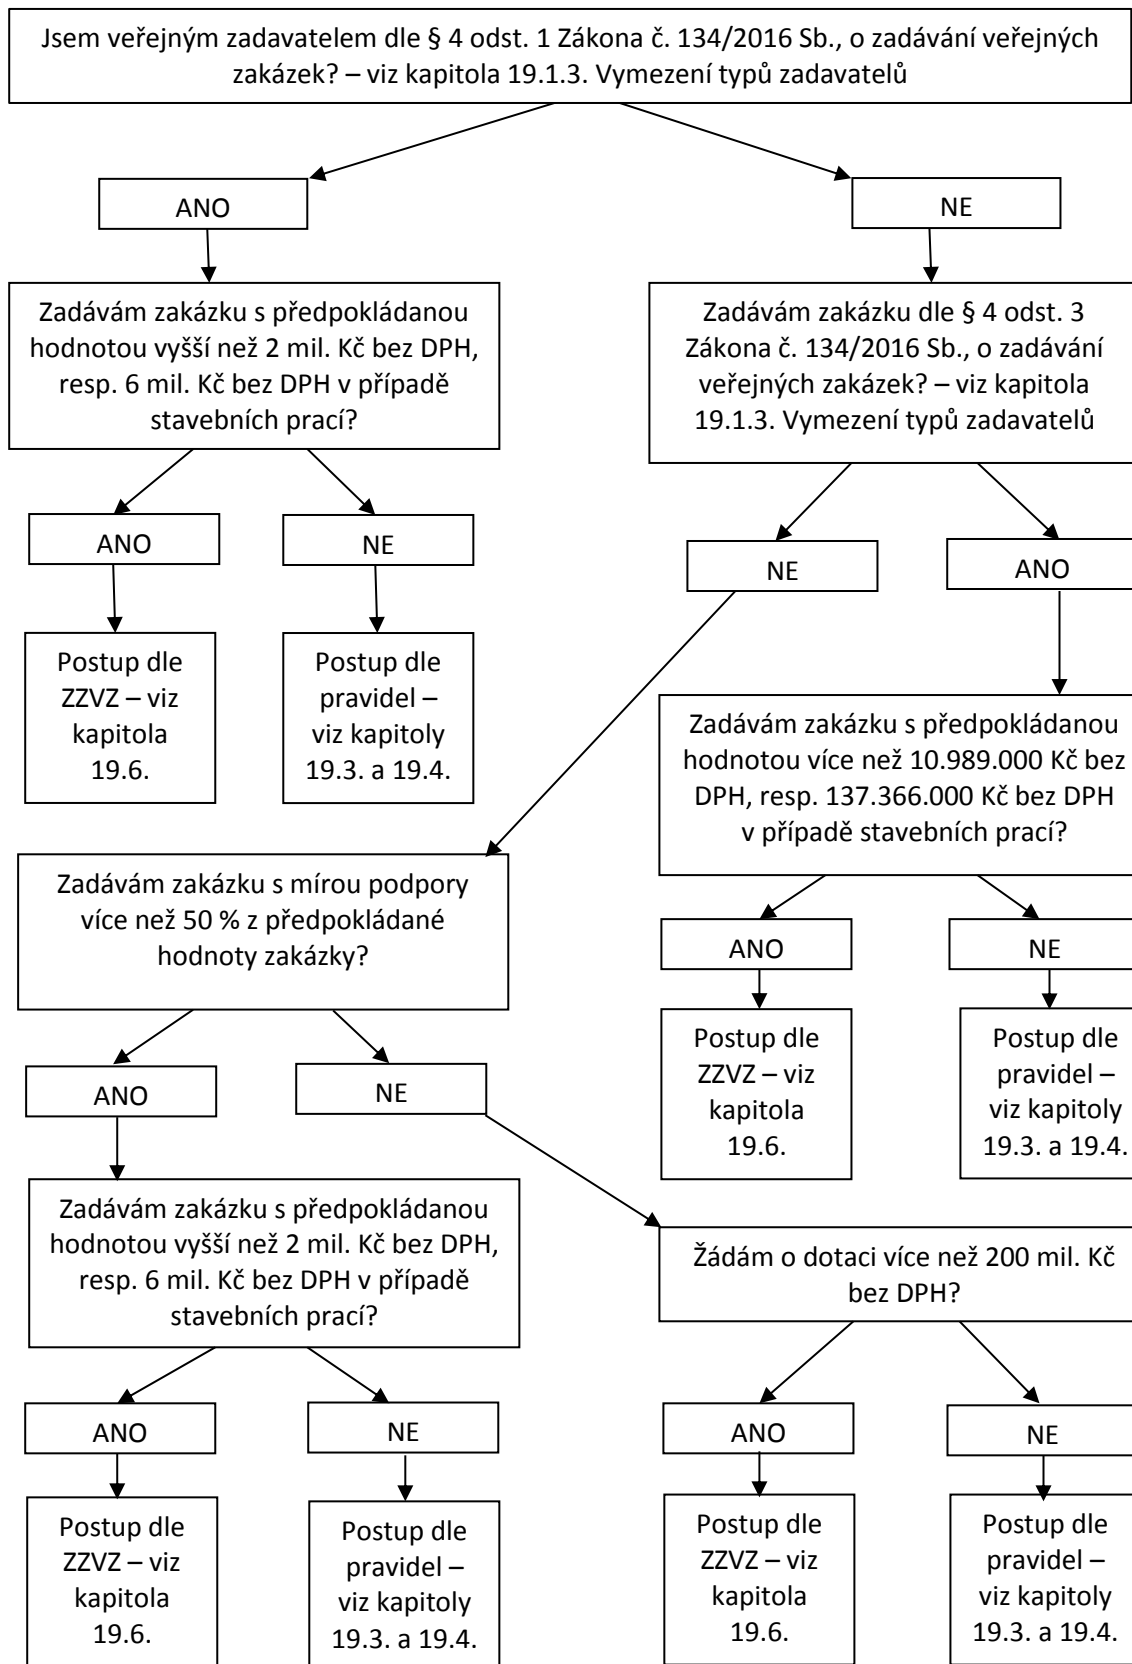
Jsem veřejným zadavatelem dle § 4 odst. 1 Zákona č. 134/2016 Sb., o zadávání veřejných zakázek? – viz kapitola 19.1.3. Vymezení typů zadavatelů

ANO

NE

Zadávám zakázku s předpokládanou hodnotou vyšší než 2 mil. Kč bez DPH, resp. 6 mil. Kč bez DPH v případě stavebních prací?

Zadávám zakázku dle § 4 odst. 3 Zákona č. 134/2016 Sb., o zadávání veřejných zakázek? – viz kapitola 19.1.3. Vymezení typů zadavatelů

ANO

NE

NE

ANO

Postup dle ZZVZ – viz kapitola 19.6.

Postup dle pravidel – viz kapitoly 19.3. a 19.4.

Zadávám zakázku s předpokládanou hodnotou více než 10.989.000 Kč bez DPH, resp. 137.366.000 Kč bez DPH v případě stavebních prací?

Zadávám zakázku s mírou podpory více než 50 % z předpokládané hodnoty zakázky?

ANO

NE

ANO

NE

Postup dle ZZVZ – viz kapitola 19.6.

Postup dle pravidel – viz kapitoly 19.3. a 19.4.

Zadávám zakázku s předpokládanou hodnotou vyšší než 2 mil. Kč bez DPH, resp. 6 mil. Kč bez DPH v případě stavebních prací?

Žádám o dotaci více než 200 mil. Kč bez DPH?

ANO

NE

ANO

NE

Postup dle ZZVZ – viz kapitola 19.6.

Postup dle pravidel – viz kapitoly 19.3. a 19.4.

Postup dle ZZVZ – viz kapitola 19.6.

Postup dle pravidel – viz kapitoly 19.3. a 19.4.